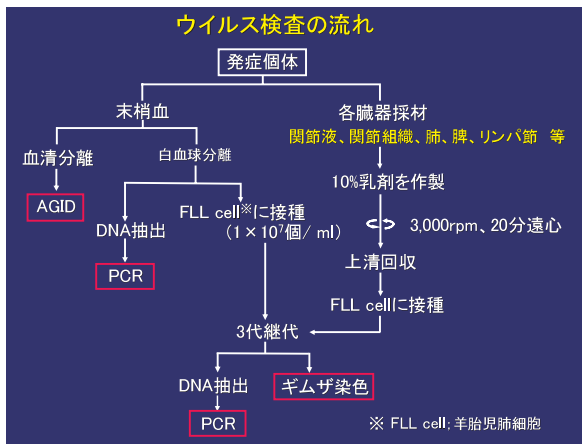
ウイルス検査の流れ

発症個体

末梢血

各臓器採材

関節液、関節組織、肺、脾、リンパ節　等

血清分離

白血球分離

AGID

DNA抽出

FLL cell※に接種
（$1 \times 10^7$個／ml）

PCR

10%乳剤を作製

3,000rpm、20分遠心

上清回収

FLL cellに接種

3代継代

DNA抽出

ギムザ染色

PCR

※ FLL cell; 羊胎児肺細胞